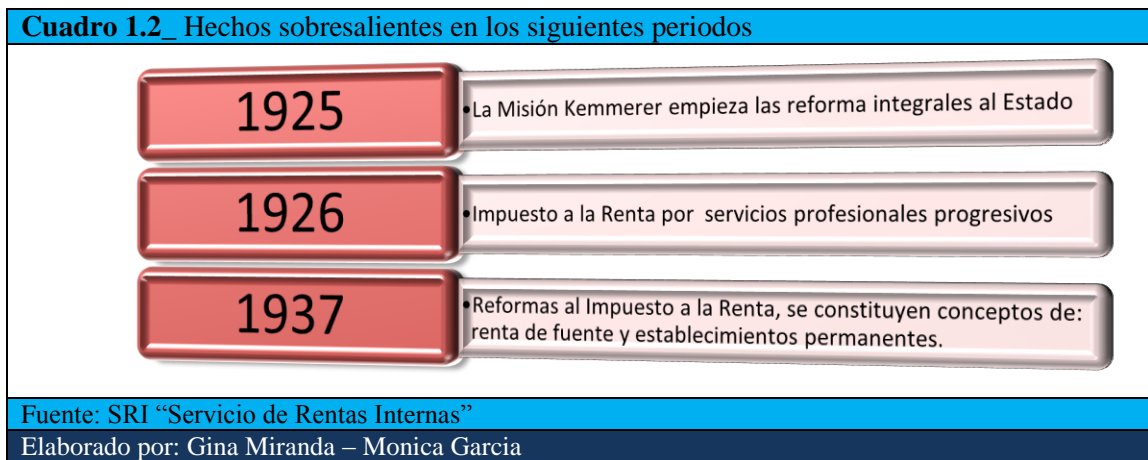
**Cuadro 1.2_** Hechos sobresalientes en los siguientes periodos

1925

•La Misión Kemmerer empieza las reforma integrales al Estado

1926

•Impuesto a la Renta por servicios profesionales progresivos

1937

•Reformas al Impuesto a la Renta, se constituyen conceptos de: renta de fuente y establecimientos permanentes.

Fuente: SRI "Servicio de Rentas Internas"

Elaborado por: Gina Miranda – Monica Garcia